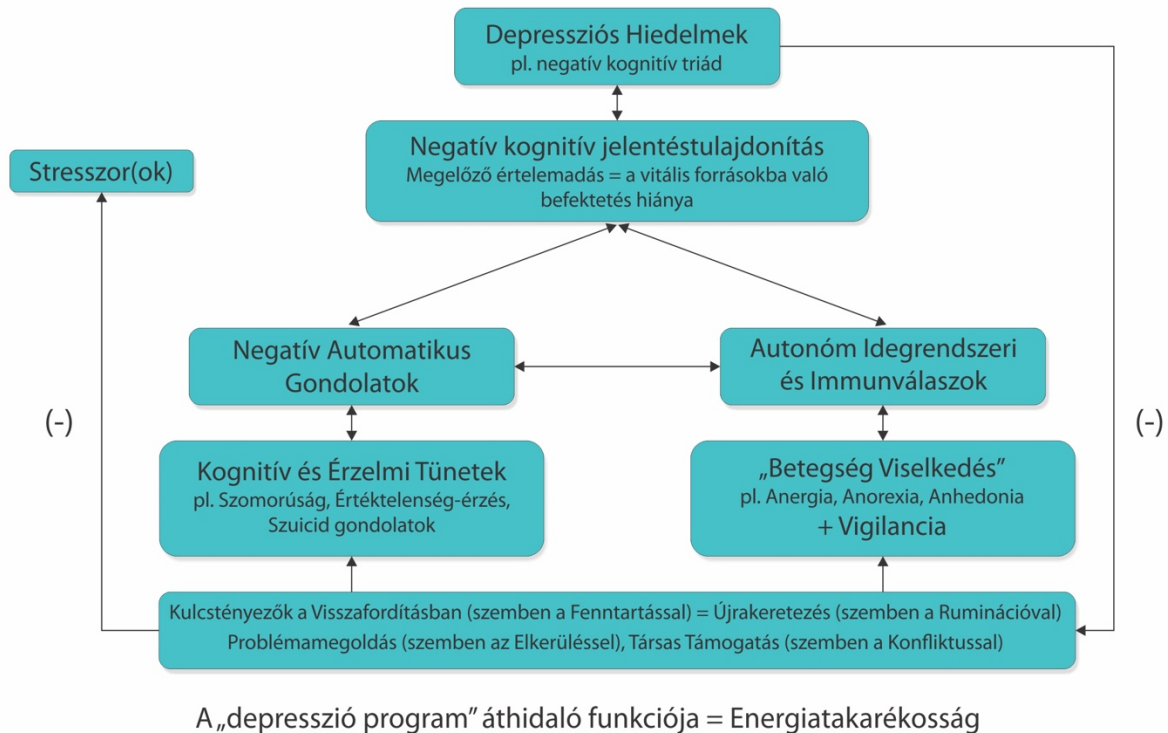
Depressziós Hiedelmek
pl. negatív kognitív triád

Stresszor(ok)

Negatív kognitív jelentéstulajdonítás
Megelőző értelemadás = a vitális forrásokba való befektetés hiánya

Negatív Automatikus Gondolatok

Autonóm Idegrendszeri és Immunválaszok

(-)

(-)

Kognitív és Érzelmi Tünetek
pl. Szomorúság, Értéktelenség-érzés, Szuicid gondolatok

„Betegség Viselkedés"
pl. Anergia, Anorexia, Anhedonia
+ Vigilancia

Kulcstényezők a Visszafordításban (szemben a Fenntartással) = Újrakeretezés (szemben a Ruminációval)
Problémamegoldás (szemben az Elkerüléssel), Társas Támogatás (szemben a Konfliktussal)

A „depresszió program" áthidaló funkciója = Energiatakarékosság